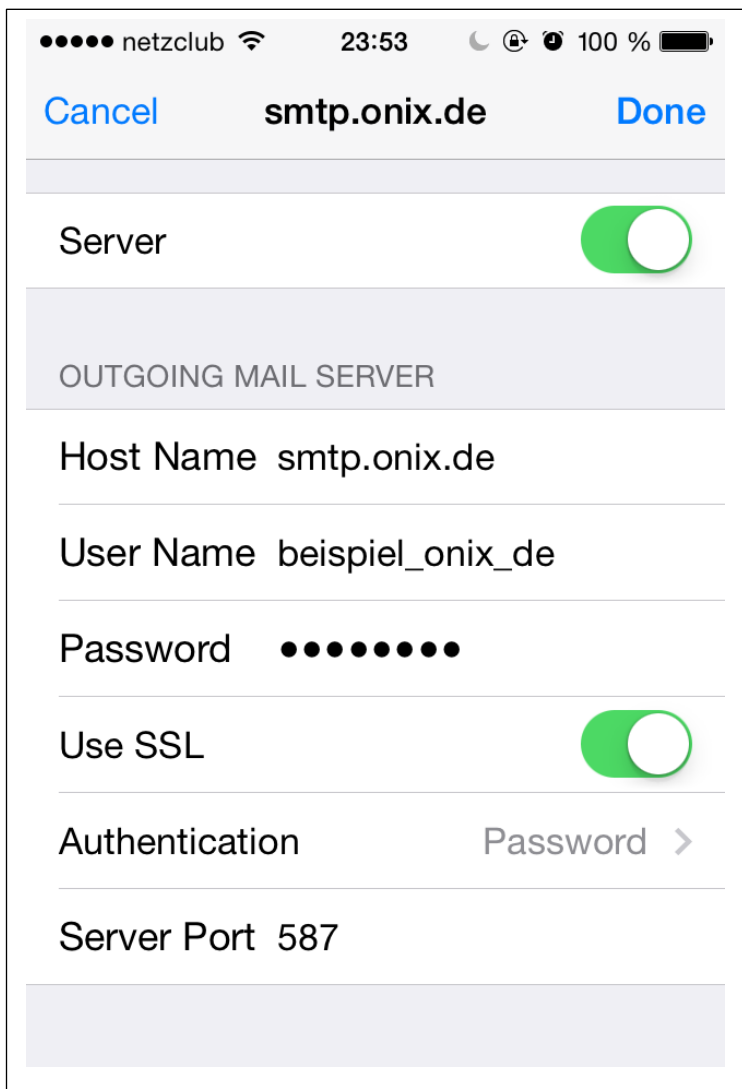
●●●●● netzclub 23:53 100 %

Cancel smtp.onix.de Done

Server

OUTGOING MAIL SERVER

Host Name smtp.onix.de

User Name beispiel_onix_de

Password ●●●●●●●●●

Use SSL

Authentication Password >

Server Port 587